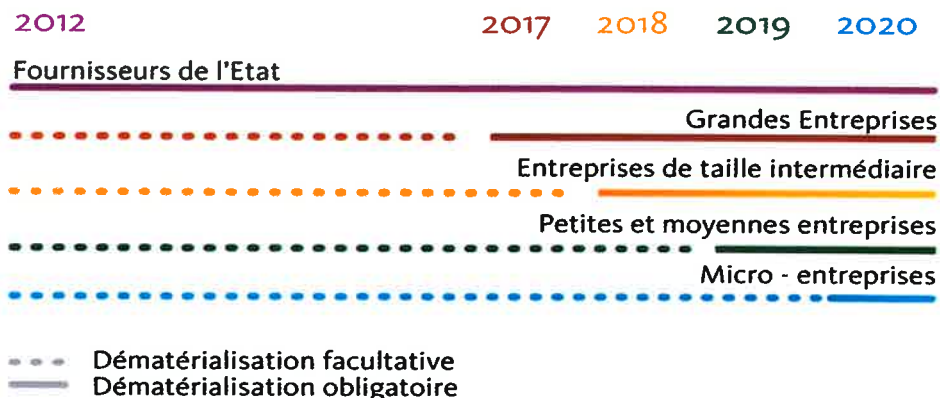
2012 2017 2018 2019 2020

Fournisseurs de l'Etat

Grandes Entreprises

Entreprises de taille intermédiaire

Petites et moyennes entreprises

Micro - entreprises

Dématérialisation facultative
Dématérialisation obligatoire